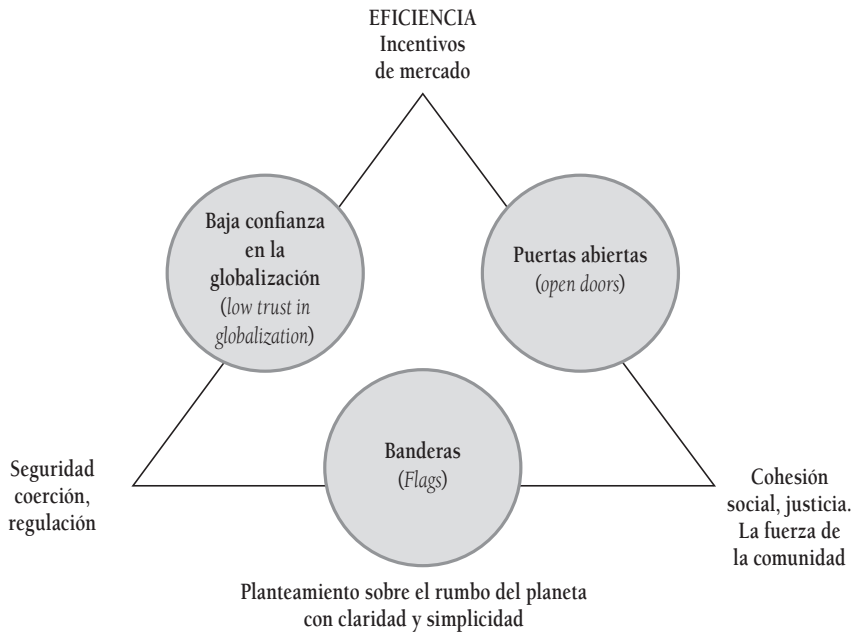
EFICIENCIA
Incentivos de mercado

Baja confianza en la globalización (low trust in globalization)

Puertas abiertas (open doors)

Banderas (Flags)

Seguridad coerción, regulación

Cohesión social, justicia. La fuerza de la comunidad

Planteamiento sobre el rumbo del planeta con claridad y simplicidad